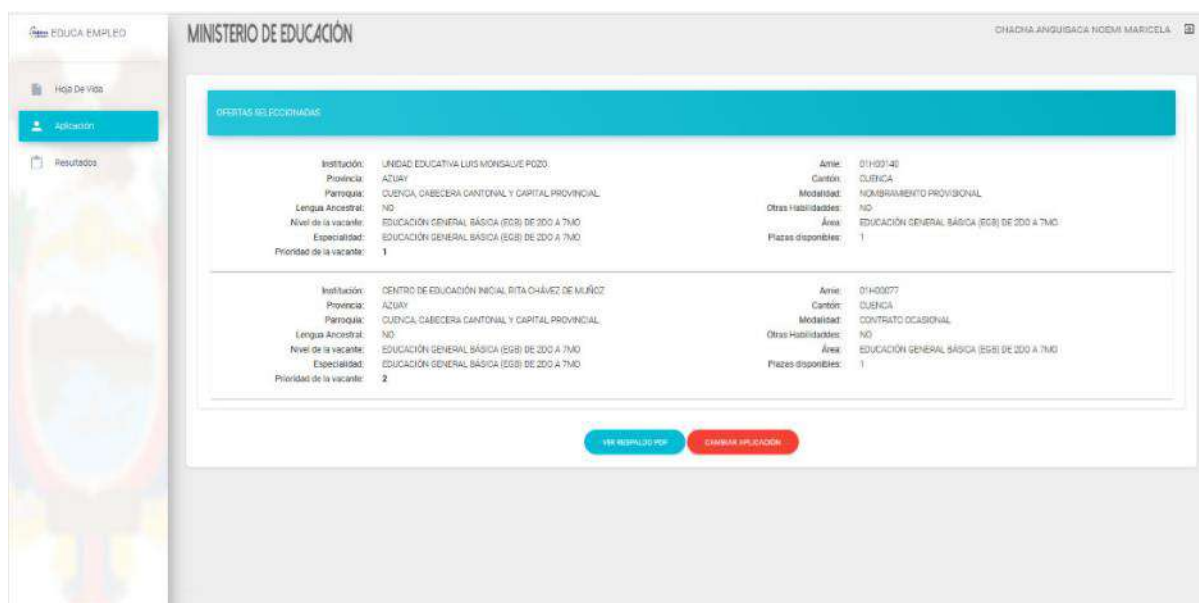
EDUCA EMPLEO

Hoja De Vida
Aplicación
Resultados

MINISTERIO DE EDUCACIÓN

CHACHA ANGUISACA NOEMI MARICELA

OFERTAS SELECCIONADAS

Institución: UNIDAD EDUCATIVA LUIS MONSALVE POZO
Provincia: AZUAY
Parroquia: CUENCA, CABECERA CANTONAL Y CAPITAL PROVINCIAL
Lengua Ancestral: NO
Nivel de la vacante: EDUCACIÓN GENERAL BÁSICA (EGB) DE 2DO A 7MO
Especialidad: EDUCACIÓN GENERAL BÁSICA (EGB) DE 2DO A 7MO
Prioridad de la vacante: 1

Amie: 01H00140
Cantón: CUENCA
Modalidad: NOMBRAMIENTO PROVISIONAL
Otras Habilidades: NO
Área: EDUCACIÓN GENERAL BÁSICA (EGB) DE 2DO A 7MO
Plazas disponibles: 1

Institución: CENTRO DE EDUCACIÓN INICIAL RITA CHÁVEZ DE MUÑOZ
Provincia: AZUAY
Parroquia: CUENCA, CABECERA CANTONAL Y CAPITAL PROVINCIAL
Lengua Ancestral: NO
Nivel de la vacante: EDUCACIÓN GENERAL BÁSICA (EGB) DE 2DO A 7MO
Especialidad: EDUCACIÓN GENERAL BÁSICA (EGB) DE 2DO A 7MO
Prioridad de la vacante: 2

Amie: 01H00077
Cantón: CUENCA
Modalidad: CONTRATO OCASIONAL
Otras Habilidades: NO
Área: EDUCACIÓN GENERAL BÁSICA (EGB) DE 2DO A 7MO
Plazas disponibles: 1

VER RESPALDO PDF
CAMBIAR APLICACIÓN